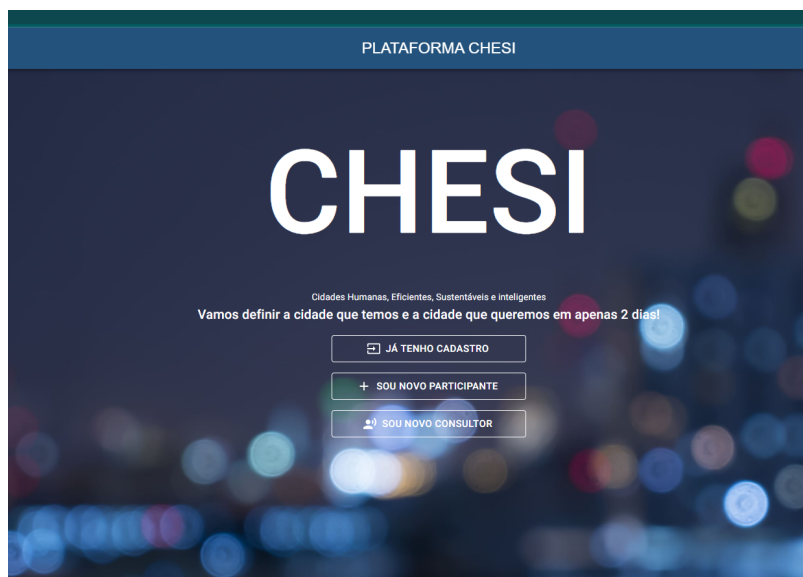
PLATAFORMA CHESI

CHESI

Cidades Humanas, Eficientes, Sustentáveis e inteligentes

Vamos definir a cidade que temos e a cidade que queremos em apenas 2 dias!

JÁ TENHO CADASTRO

+ SOU NOVO PARTICIPANTE

SOU NOVO CONSULTOR